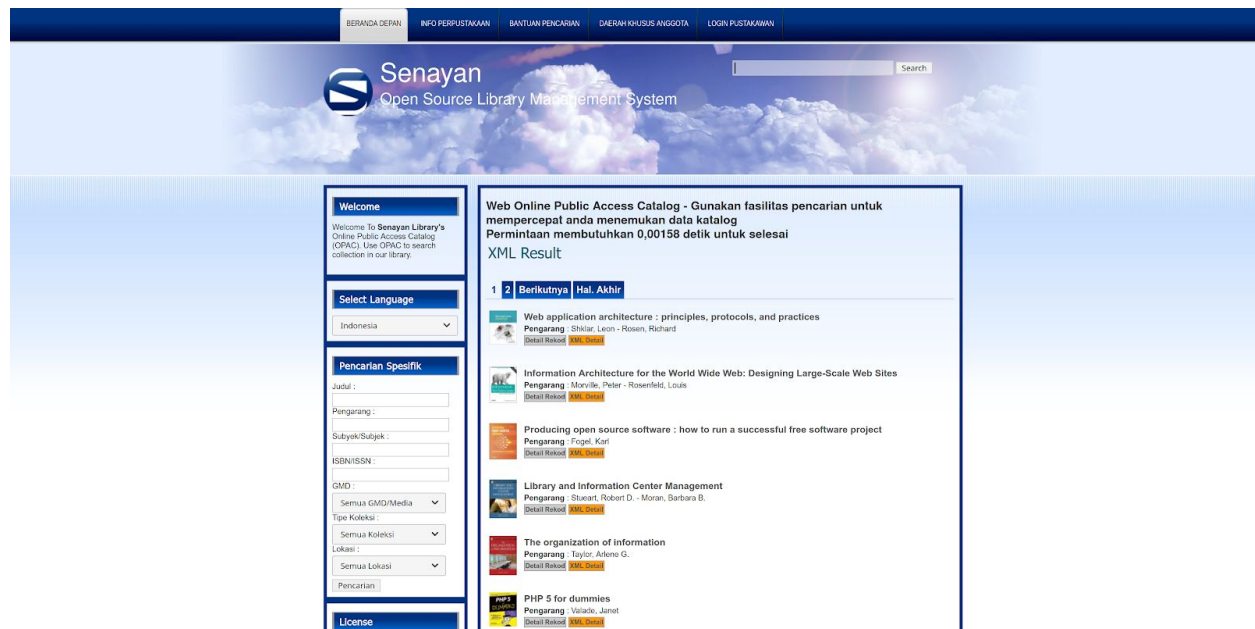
BERANDA DEPAN INFO PERPUSTAKAAN BANTUAN PENCARIAN DAERAH KHUSUS ANGGOTA LOGIN PUSTAKAWAN

Senayan
Open Source Library Management System

Search

Welcome
Welcome To **Senayan Library's** Online Public Access Catalog (OPAC). Use OPAC to search collection in our library.

Select Language
Indonesia

Pencarian Spesifik
Judul :
Pengarang :
Subyek/Subjek :
ISBN/ISSN :
GMD :
Semua GMD/Media
Tipe Koleksi :
Semua Koleksi
Lokasi :
Semua Lokasi
Pencarian

License

Web Online Public Access Catalog - Gunakan fasilitas pencarian untuk mempercepat anda menemukan data katalog
Permintaan membutuhkan 0,00158 detik untuk selesai
XML Result

1 2 Berikutnya Hal. Akhir

Web application architecture : principles, protocols, and practices
**Pengarang** : Shklar, Leon - Rosen, Richard
Detail Rekod XML Detail

Information Architecture for the World Wide Web: Designing Large-Scale Web Sites
**Pengarang** : Morville, Peter - Rosenfeld, Louis
Detail Rekod XML Detail

Producing open source software : how to run a successful free software project
**Pengarang** : Fogel, Karl
Detail Rekod XML Detail

Library and Information Center Management
**Pengarang** : Stueart, Robert D. - Moran, Barbara B.
Detail Rekod XML Detail

The organization of information
**Pengarang** : Taylor, Arlene G.
Detail Rekod XML Detail

PHP 5 for dummies
**Pengarang** : Valade, Janet
Detail Rekod XML Detail